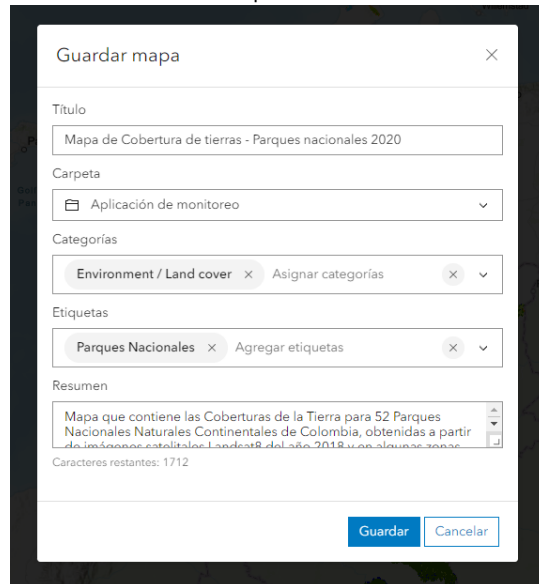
Guardar mapa

Título

Mapa de Cobertura de tierras - Parques nacionales 2020

Carpeta

Aplicación de monitoreo

Categorías

Environment / Land cover × Asignar categorías

Etiquetas

Parques Nacionales × Agregar etiquetas

Resumen

Mapa que contiene las Coberturas de la Tierra para 52 Parques Nacionales Naturales Continentales de Colombia, obtenidas a partir de imágenes satelitales Landsat8 del año 2018 y en algunas zonas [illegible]

Caracteres restantes: 1712

Guardar Cancelar